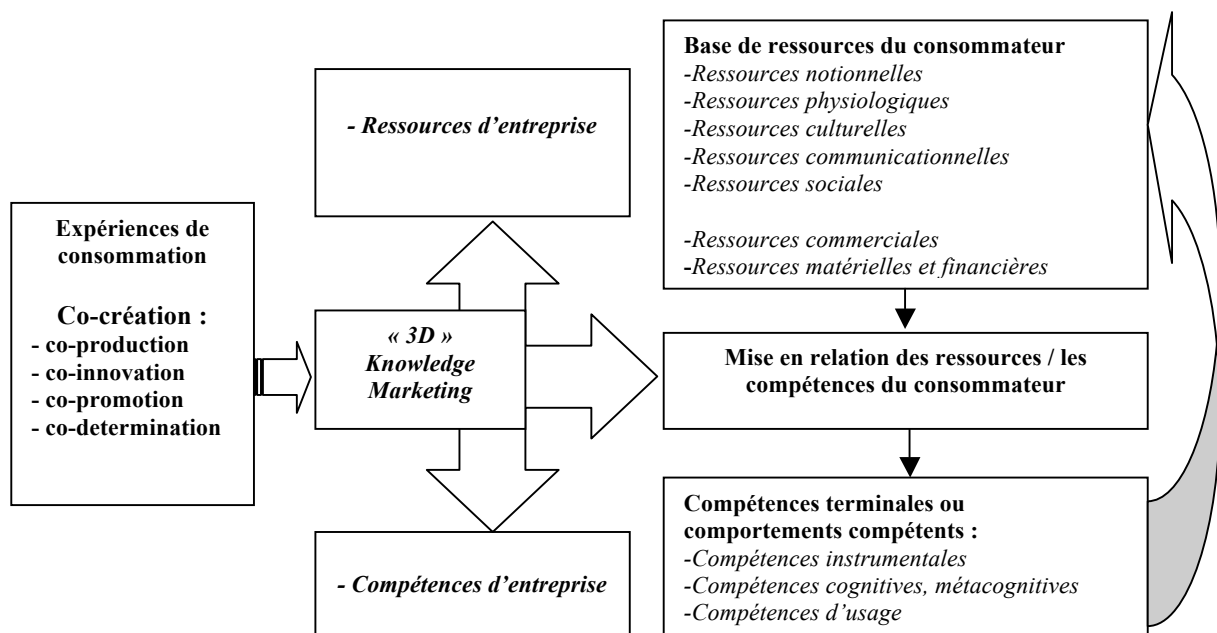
Expériences de consommation

Co-création :
- co-production
- co-innovation
- co-promotion
- co-determination

« 3D »
Knowledge Marketing

- Ressources d'entreprise

- Compétences d'entreprise

Base de ressources du consommateur
-Ressources notionnelles
-Ressources physiologiques
-Ressources culturelles
-Ressources communicationnelles
-Ressources sociales

-Ressources commerciales
-Ressources matérielles et financières

Mise en relation des ressources / les compétences du consommateur

Compétences terminales ou comportements compétents :
-Compétences instrumentales
-Compétences cognitives, métacognitives
-Compétences d'usage